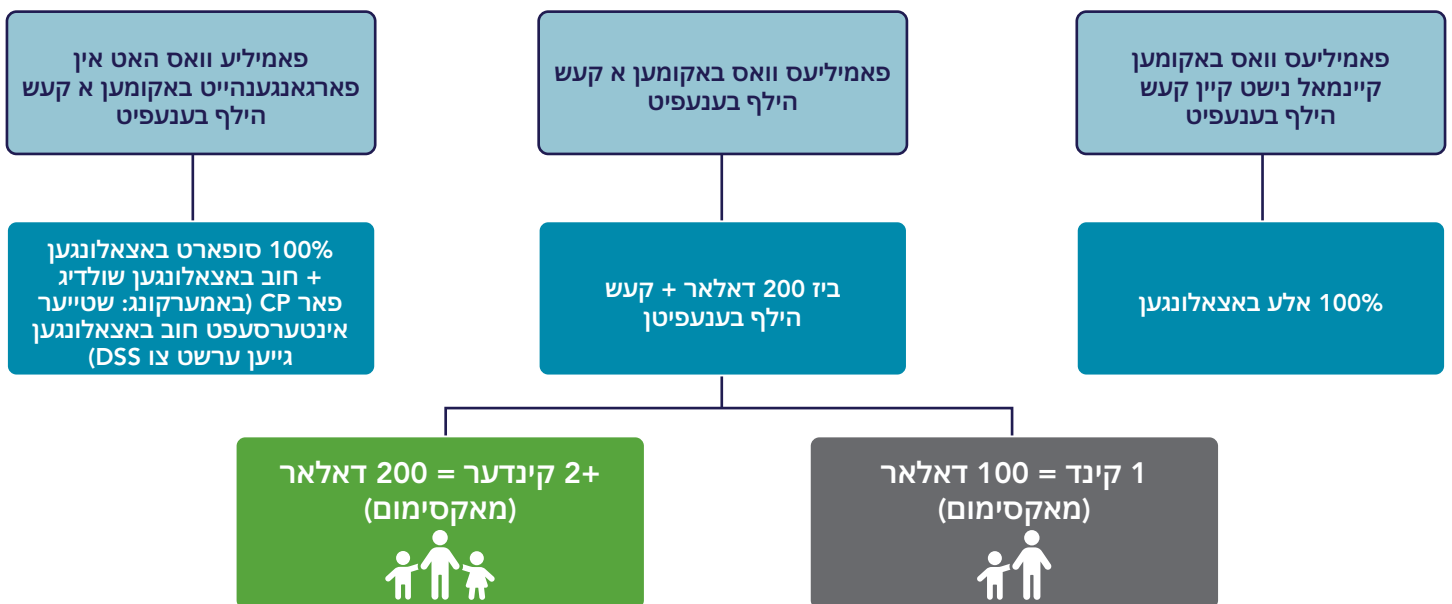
פאמיליעס וואס באקומען קיינמאל נישט קיין קעש הילף בענעפיט

100% אלע באצאלונגען

פאמיליעס וואס באקומען א קעש הילף בענעפיט

ביז 200 דאלאר + קעש הילף בענעפיטן

פאמיליע וואס האט אין פארגאנגענהייט באקומען א קעש הילף בענעפיט

100% סופארט באצאלונגען + חוב באצאלונגען שולדיג פאר CP (באמערקונג: שטייער אינטערסעפטע חוב באצאלונגען גייען ערשט צו DSS)

1 קינד = 100 דאלאר (מאקסימום)

+2 קינדער = 200 דאלאר (מאקסימום)